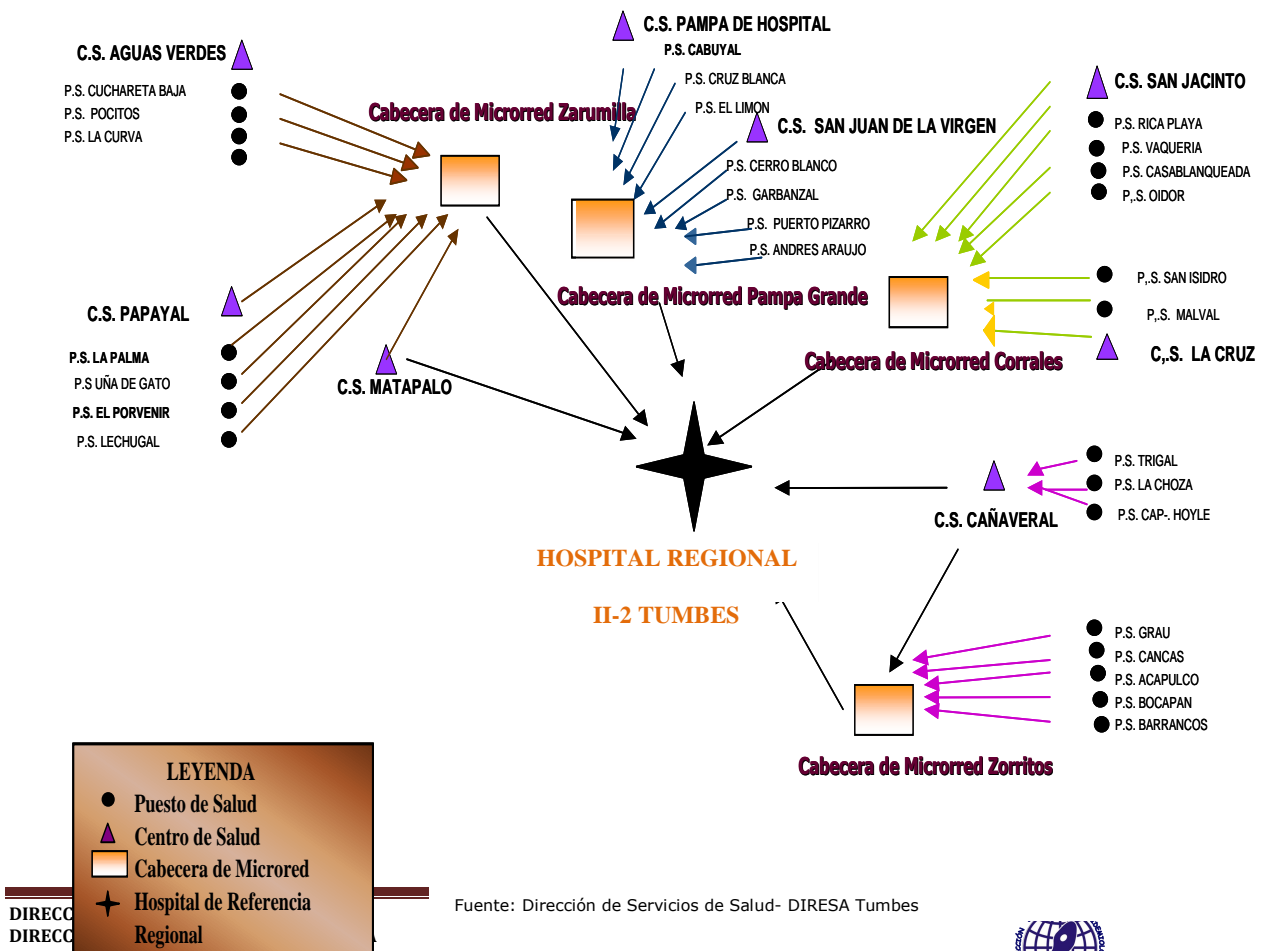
C.S. AGUAS VERDES
P.S. CUCHARETA BAJA
P.S. POCITOS
P.S. LA CURVA

Cabecera de Microrred Zarumilla

C.S. PAMPA DE HOSPITAL
P.S. CABUYAL
P.S. CRUZ BLANCA
P.S. EL LIMON
C.S. SAN JUAN DE LA VIRGEN
P.S. CERRO BLANCO
P.S. GARBANZAL
P.S. PUERTO PIZARRO
P.S. ANDRES ARAUJO

Cabecera de Microrred Pampa Grande

C.S. SAN JACINTO
P.S. RICA PLAYA
P.S. VAQUERIA
P.S. CASABLANQUEADA
P,.S. OIDOR
P,.S. SAN ISIDRO
P,.S. MALVAL
C,.S. LA CRUZ

Cabecera de Microrred Corrales

C.S. PAPAYAL
P.S. LA PALMA
P.S UÑA DE GATO
P.S. EL PORVENIR
P.S. LECHUGAL
C.S. MATAPALO

P.S. TRIGAL
P.S. LA CHOZA
P.S. CAP-. HOYLE
C.S. CAÑAVERAL

HOSPITAL REGIONAL

II-2 TUMBES

P.S. GRAU
P.S. CANCAS
P.S. ACAPULCO
P.S. BOCAPAN
P.S. BARRANCOS

Cabecera de Microrred Zorritos

LEYENDA
Puesto de Salud
Centro de Salud
Cabecera de Microred
Hospital de Referencia Regional

DIRECC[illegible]
DIRECC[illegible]

Fuente: Dirección de Servicios de Salud- DIRESA Tumbes